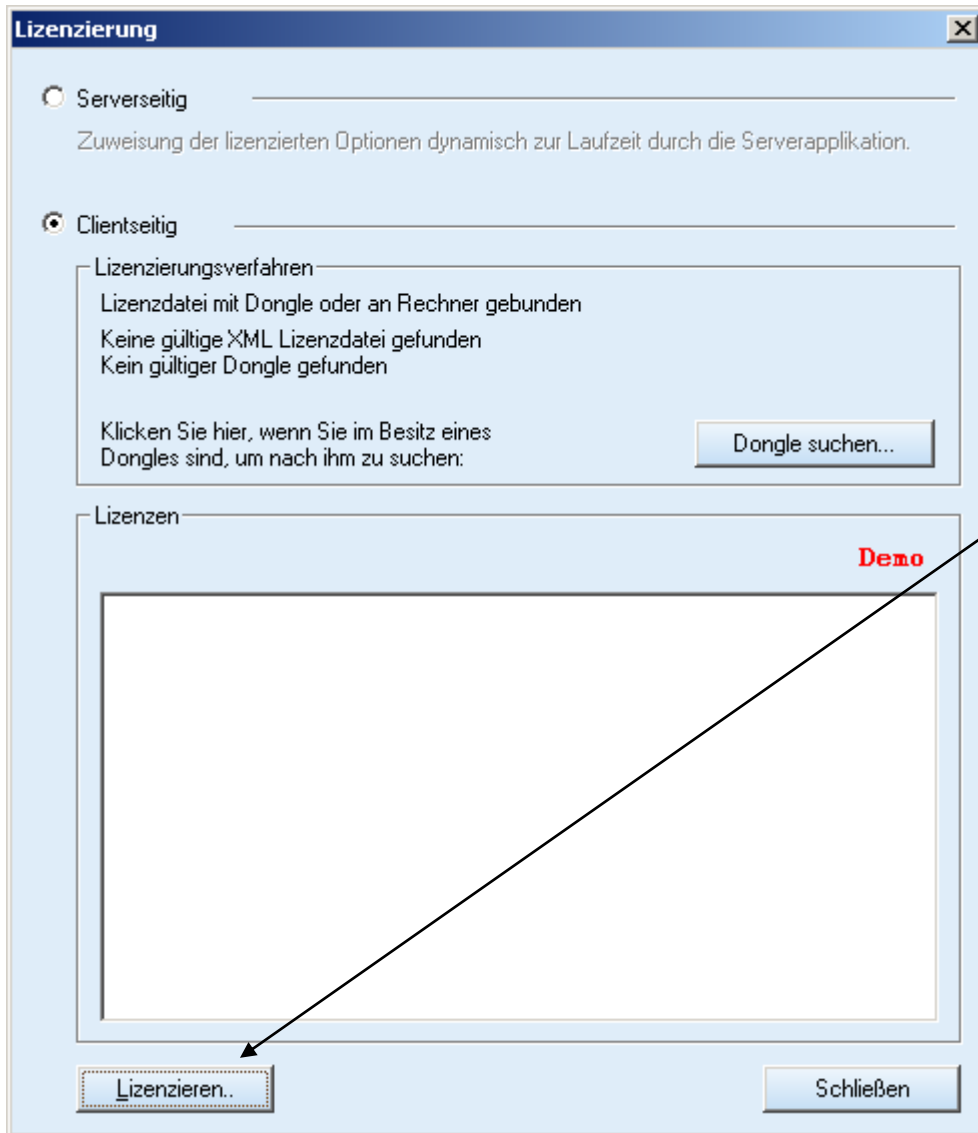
Lizenzierung

Serverseitig

Zuweisung der lizenzierten Optionen dynamisch zur Laufzeit durch die Serverapplikation.

Clientseitig

Lizenzierungsverfahren

Lizenzdatei mit Dongle oder an Rechner gebunden

Keine gültige XML Lizenzdatei gefunden
Kein gültiger Dongle gefunden

Klicken Sie hier, wenn Sie im Besitz eines Dongles sind, um nach ihm zu suchen:

Dongle suchen...

Lizenzen

Demo

Lizenzieren..

Schließen